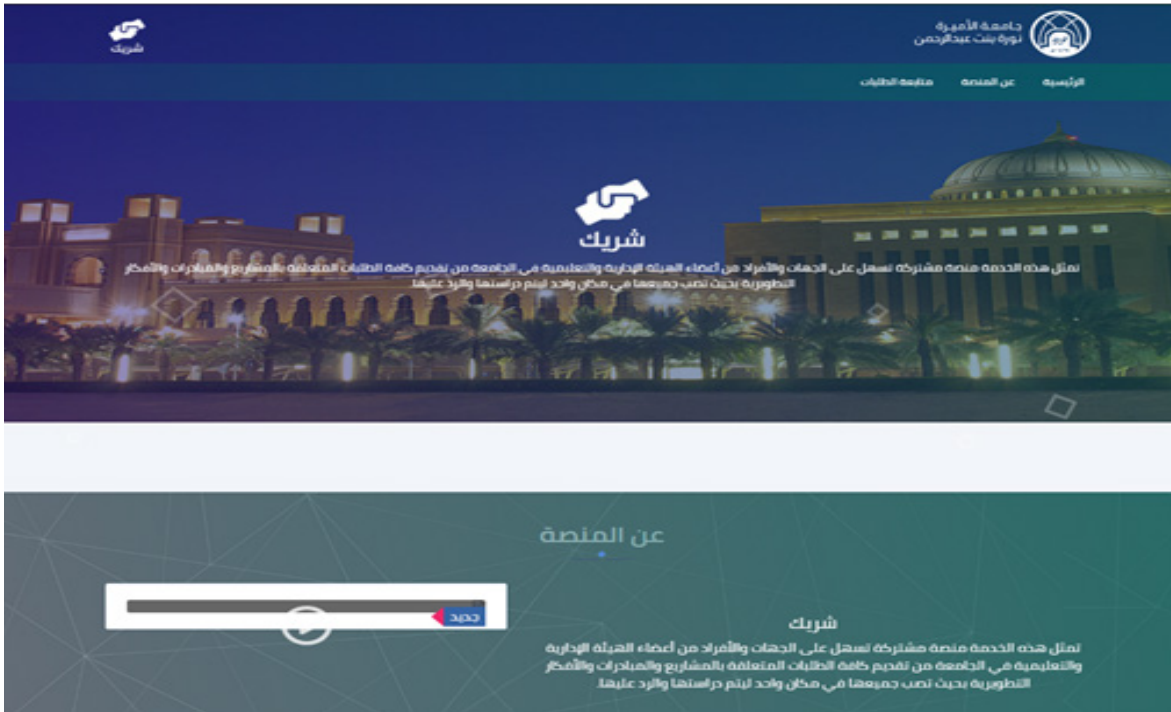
جامعة الأميرة
نورة بنت عبدالرحمن

شريك

الرئيسية
عن المنصة
متابعة الطلبات

شريك

تمثل هذه الخدمة منصة مشتركة تسهل على الجهات والأفراد من أعضاء الهيئة الإدارية والتعليمية في الجامعة من تقديم كافة الطلبات المتعلقة بالمشاريع والمبادرات والأفكار التطويرية بحيث تصب جميعها في مكان واحد ليتم دراستها والرد عليها.

عن المنصة

جديد

شريك

تمثل هذه الخدمة منصة مشتركة تسهل على الجهات والأفراد من أعضاء الهيئة الإدارية والتعليمية في الجامعة من تقديم كافة الطلبات المتعلقة بالمشاريع والمبادرات والأفكار التطويرية بحيث تصب جميعها في مكان واحد ليتم دراستها والرد عليها.